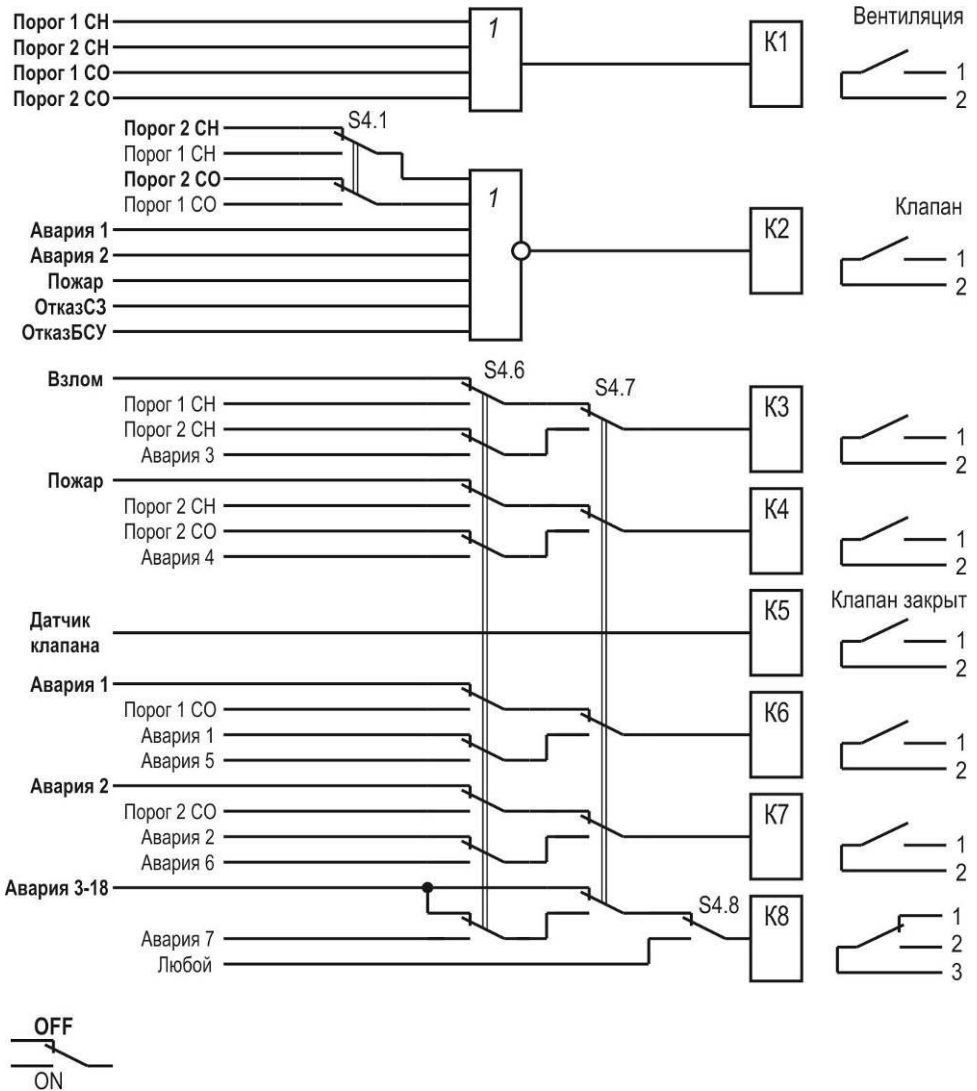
Порог 1 CH
Порог 2 CH
Порог 1 CO
Порог 2 CO
1
K1
Вентиляция
1
2

Порог 2 CH
S4.1
Порог 1 CH
Порог 2 CO
Порог 1 CO
1
Авария 1
Авария 2
Пожар
ОтказСЗ
ОтказБСУ
K2
Клапан
1
2

Взлом
S4.6
S4.7
Порог 1 CH
Порог 2 CH
Авария 3
K3
1
2

Пожар
Порог 2 CH
Порог 2 CO
Авария 4
K4
1
2

Датчик клапана
K5
Клапан закрыт
1
2

Авария 1
Порог 1 CO
Авария 1
Авария 5
K6
1
2

Авария 2
Порог 2 CO
Авария 2
Авария 6
K7
1
2

Авария 3-18
S4.8
Авария 7
Любой
K8
1
2
3

OFF
ON